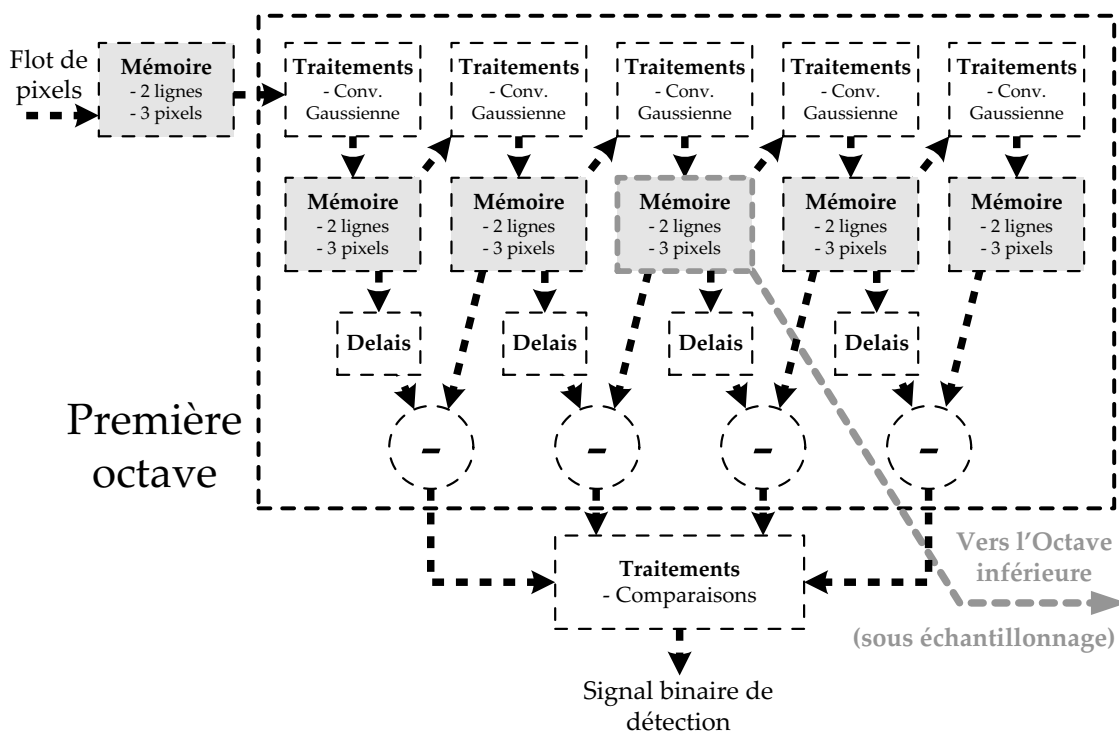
Flot de pixels

Mémoire
- 2 lignes
- 3 pixels

Traitements
- Conv. Gaussienne

Traitements
- Conv. Gaussienne

Traitements
- Conv. Gaussienne

Traitements
- Conv. Gaussienne

Traitements
- Conv. Gaussienne

Mémoire
- 2 lignes
- 3 pixels

Mémoire
- 2 lignes
- 3 pixels

Mémoire
- 2 lignes
- 3 pixels

Mémoire
- 2 lignes
- 3 pixels

Mémoire
- 2 lignes
- 3 pixels

Delais

Delais

Delais

Delais

Première octave

–

–

–

–

Vers l'Octave inférieure

Traitements
- Comparaisons

(sous échantillonnage)

Signal binaire de détection